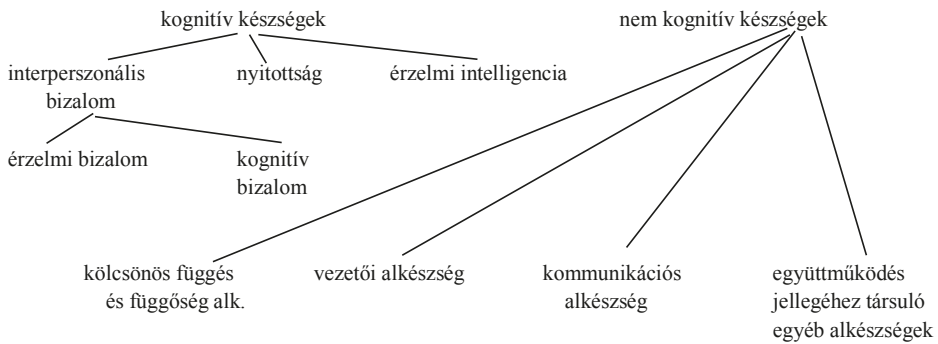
kognitív készségek

interperszonális bizalom

nyitottság

érzelmi intelligencia

érzelmi bizalom

kognitív bizalom

nem kognitív készségek

kölcsönös függés és függőség alk.

vezetői alkészség

kommunikációs alkészség

együttműködés jellegéhez társuló egyéb alkészségek